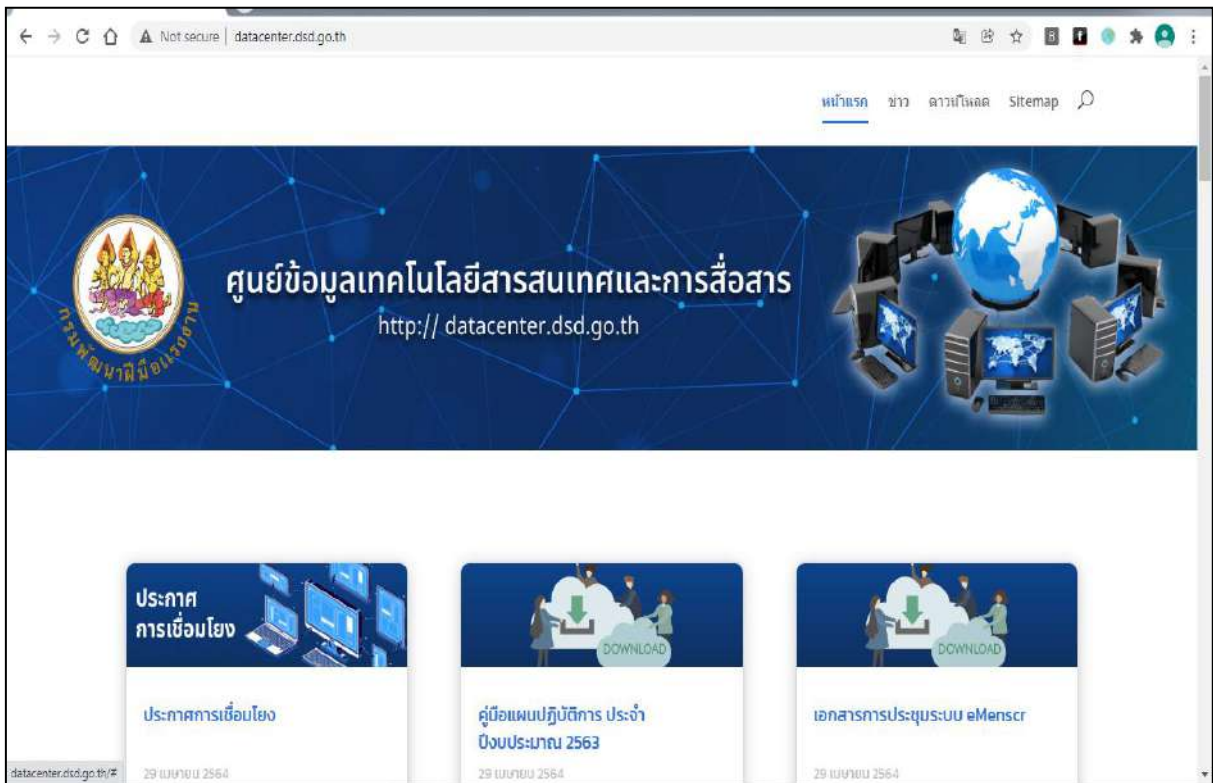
Not secure | datacenter.dsd.go.th

หน้าแรก ข่าว ดาวน์โหลด Sitemap

กรมพัฒนาฝีมือแรงงาน

ศูนย์ข้อมูลเทคโนโลยีสารสนเทศและการสื่อสาร
http:// datacenter.dsd.go.th

ประกาศ
การเชื่อมโยง

DOWNLOAD

DOWNLOAD

ประกาศการเชื่อมโยง

29 เมษายน 2564

คู่มือแผนปฏิบัติการ ประจำปีงบประมาณ 2563

29 เมษายน 2564

เอกสารการประชุมระบบ eMenscr

29 เมษายน 2564

datacenter.dsd.go.th/#